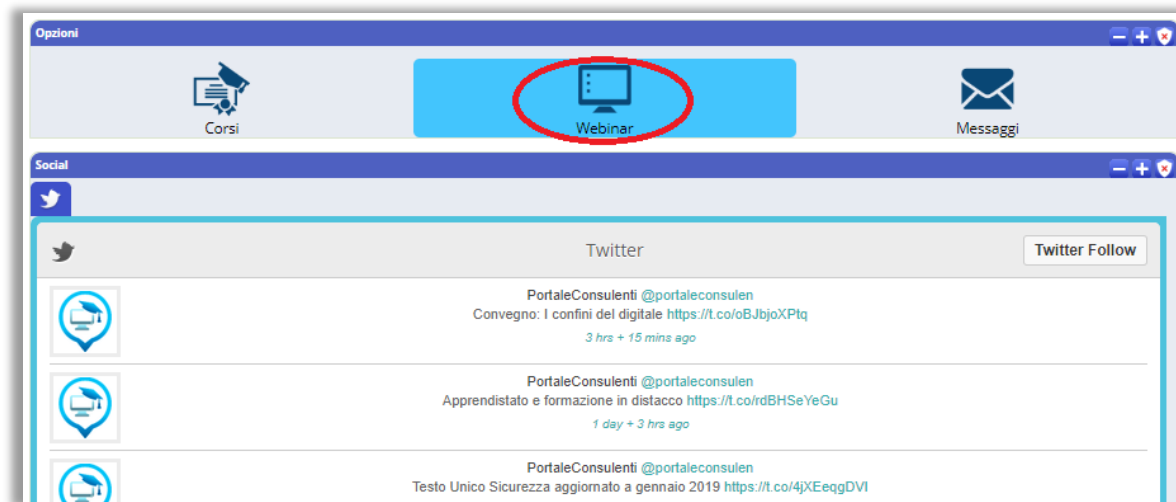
Opzioni

Corsi

Webinar

Messaggi

Social

Twitter

Twitter Follow

PortaleConsulenti @portaleconsulen
Convegno: I confini del digitale https://t.co/oBJbjoXPtq
3 hrs + 15 mins ago

PortaleConsulenti @portaleconsulen
Apprendistato e formazione in distacco https://t.co/rdBHSeYeGu
1 day + 3 hrs ago

PortaleConsulenti @portaleconsulen
Testo Unico Sicurezza aggiornato a gennaio 2019 https://t.co/4jXEeqgDVI